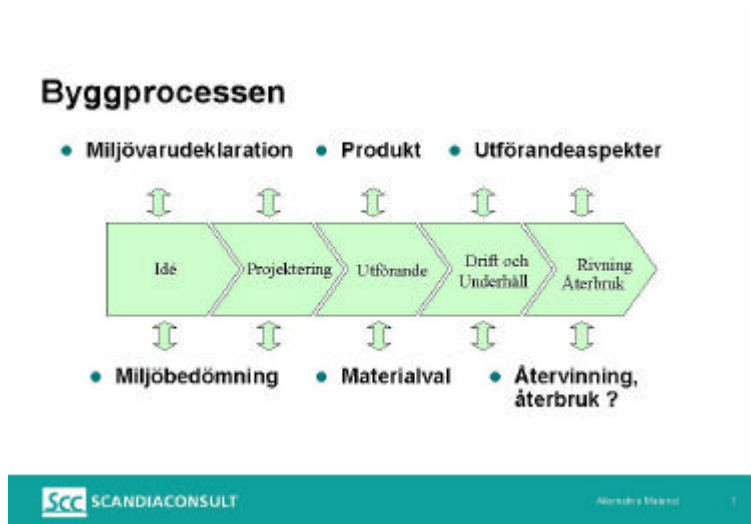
Byggprocessen

• Miljövarudeklaration • Produkt • Utförandeaspekter

Idé

Projektering

Utförande

Drift och Underhåll

Rivning Återbruk

• Miljöbedömning • Materialval • Återvinning, återbruk ?

Scc SCANDIACONSULT

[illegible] 1